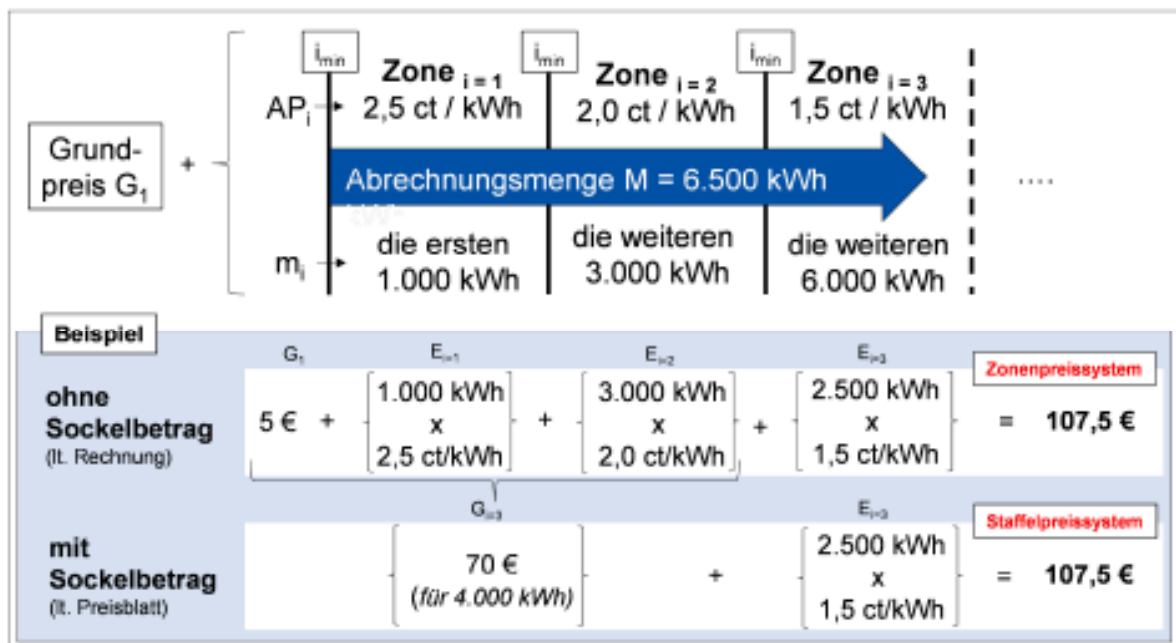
Grundpreis $G_1$ +

$i_{min}$ Zone $_{i=1}$ $AP_i$ 2,5 ct / kWh

$i_{min}$ Zone $_{i=2}$ 2,0 ct / kWh

$i_{min}$ Zone $_{i=3}$ 1,5 ct / kWh

Abrechnungsmenge M = 6.500 kWh

....

$m_i$ die ersten 1.000 kWh

die weiteren 3.000 kWh

die weiteren 6.000 kWh

Beispiel

$G_1$ $E_{i=1}$ $E_{i=2}$ $E_{i=3}$ Zonenpreissystem

ohne Sockelbetrag (lt. Rechnung) 5 € + 1.000 kWh x 2,5 ct/kWh + 3.000 kWh x 2,0 ct/kWh + 2.500 kWh x 1,5 ct/kWh = 107,5 €

$G_{i=3}$ $E_{i=3}$ Staffelpreissystem

mit Sockelbetrag (lt. Preisblatt) 70 € (für 4.000 kWh) + 2.500 kWh x 1,5 ct/kWh = 107,5 €